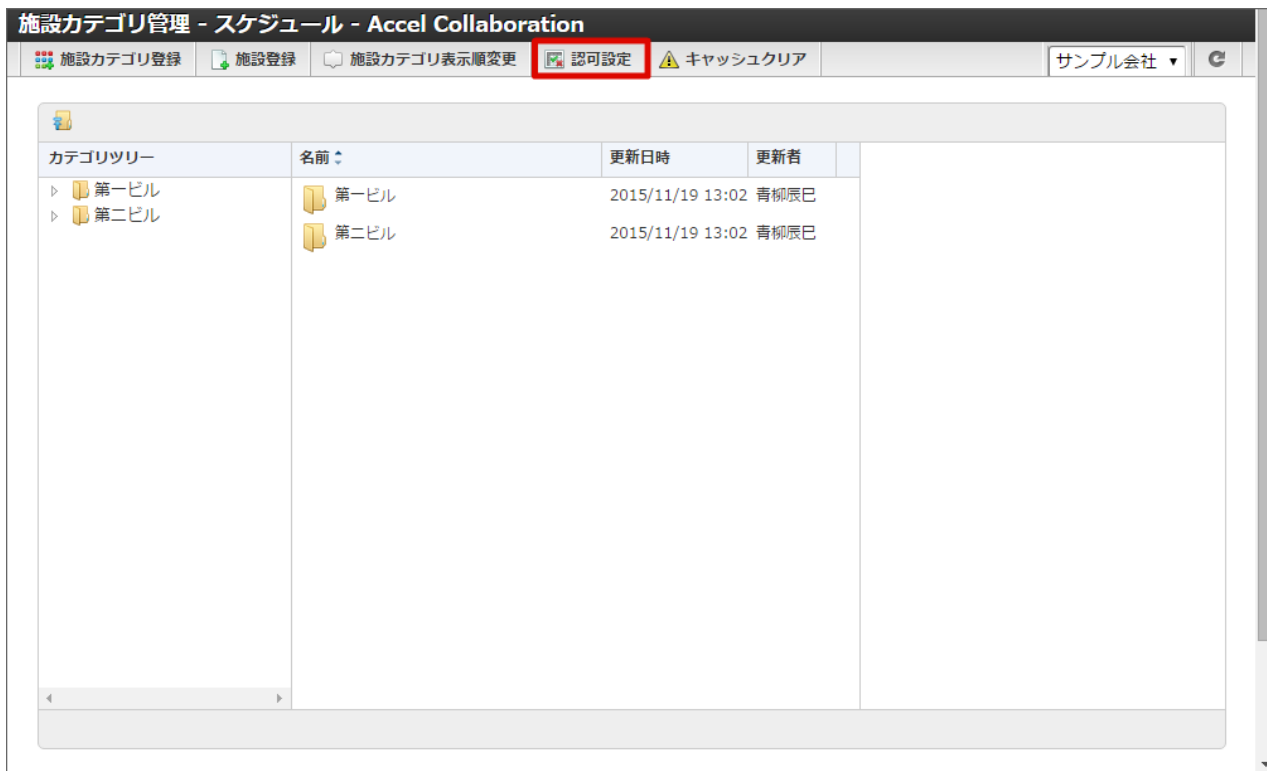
施設カテゴリ管理 - スケジュール - Accel Collaboration

施設カテゴリ登録　施設登録　施設カテゴリ表示順変更　認可設定　キャッシュクリア　サンプル会社 ▾

カテゴリツリー
第一ビル
第二ビル

| 名前 | 更新日時 | 更新者 |
|---|---|---|
| 第一ビル | 2015/11/19 13:02 | 青柳辰巳 |
| 第二ビル | 2015/11/19 13:02 | 青柳辰巳 |